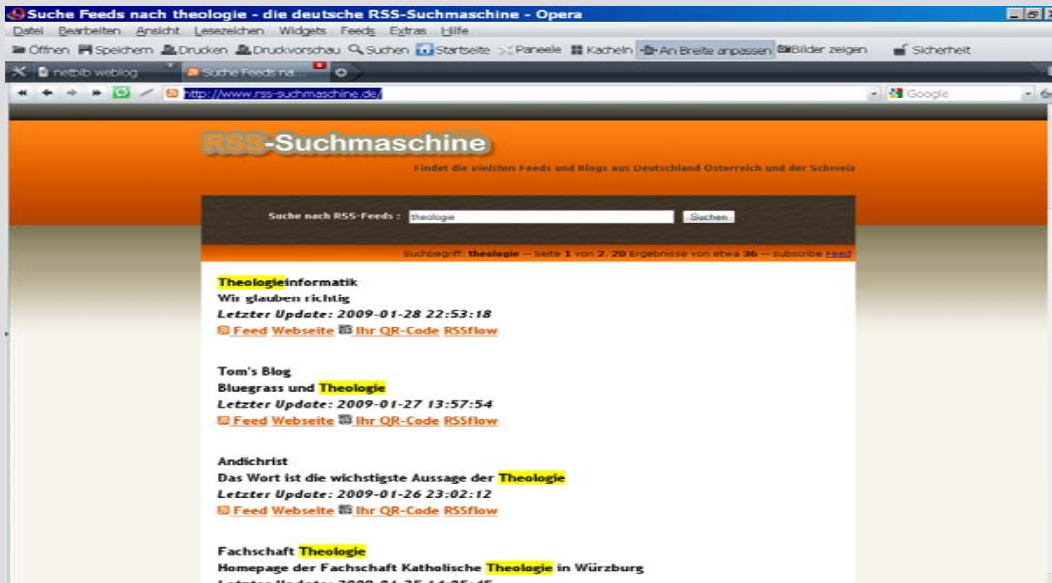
Suche Feeds nach theologie - die deutsche RSS-Suchmaschine - Opera

Datei Bearbeiten Ansicht Lesezeichen Widgets Feeds Extras Hilfe

Öffnen Speichern Drucken Druckvorschau Suchen Startseite Paneele Kacheln An Breite anpassen Bilder zeigen Sicherheit

netbib weblog Suche Feeds na...

http://www.rss-suchmaschine.de/

Google

RSS-Suchmaschine

Findet die vielsten Feeds und Blogs aus Deutschland Osterreich und der Schweiz

Suche nach RSS-Feeds : theologie Suchen

Suchbegriff: theologie — Seite 1 von 2. 20 Ergebnisse von etwa 36 — subscribe Feed

Theologieinformatik
Wir glauben richtig
Letzter Update: 2009-01-28 22:53:18
Feed Webseite Ihr QR-Code RSSflow

Tom's Blog
Bluegrass und Theologie
Letzter Update: 2009-01-27 13:57:54
Feed Webseite Ihr QR-Code RSSflow

Andichrist
Das Wort ist die wichstigste Aussage der Theologie
Letzter Update: 2009-01-26 23:02:12
Feed Webseite Ihr QR-Code RSSflow

Fachschaft Theologie
Homepage der Fachschaft Katholische Theologie in Würzburg
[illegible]